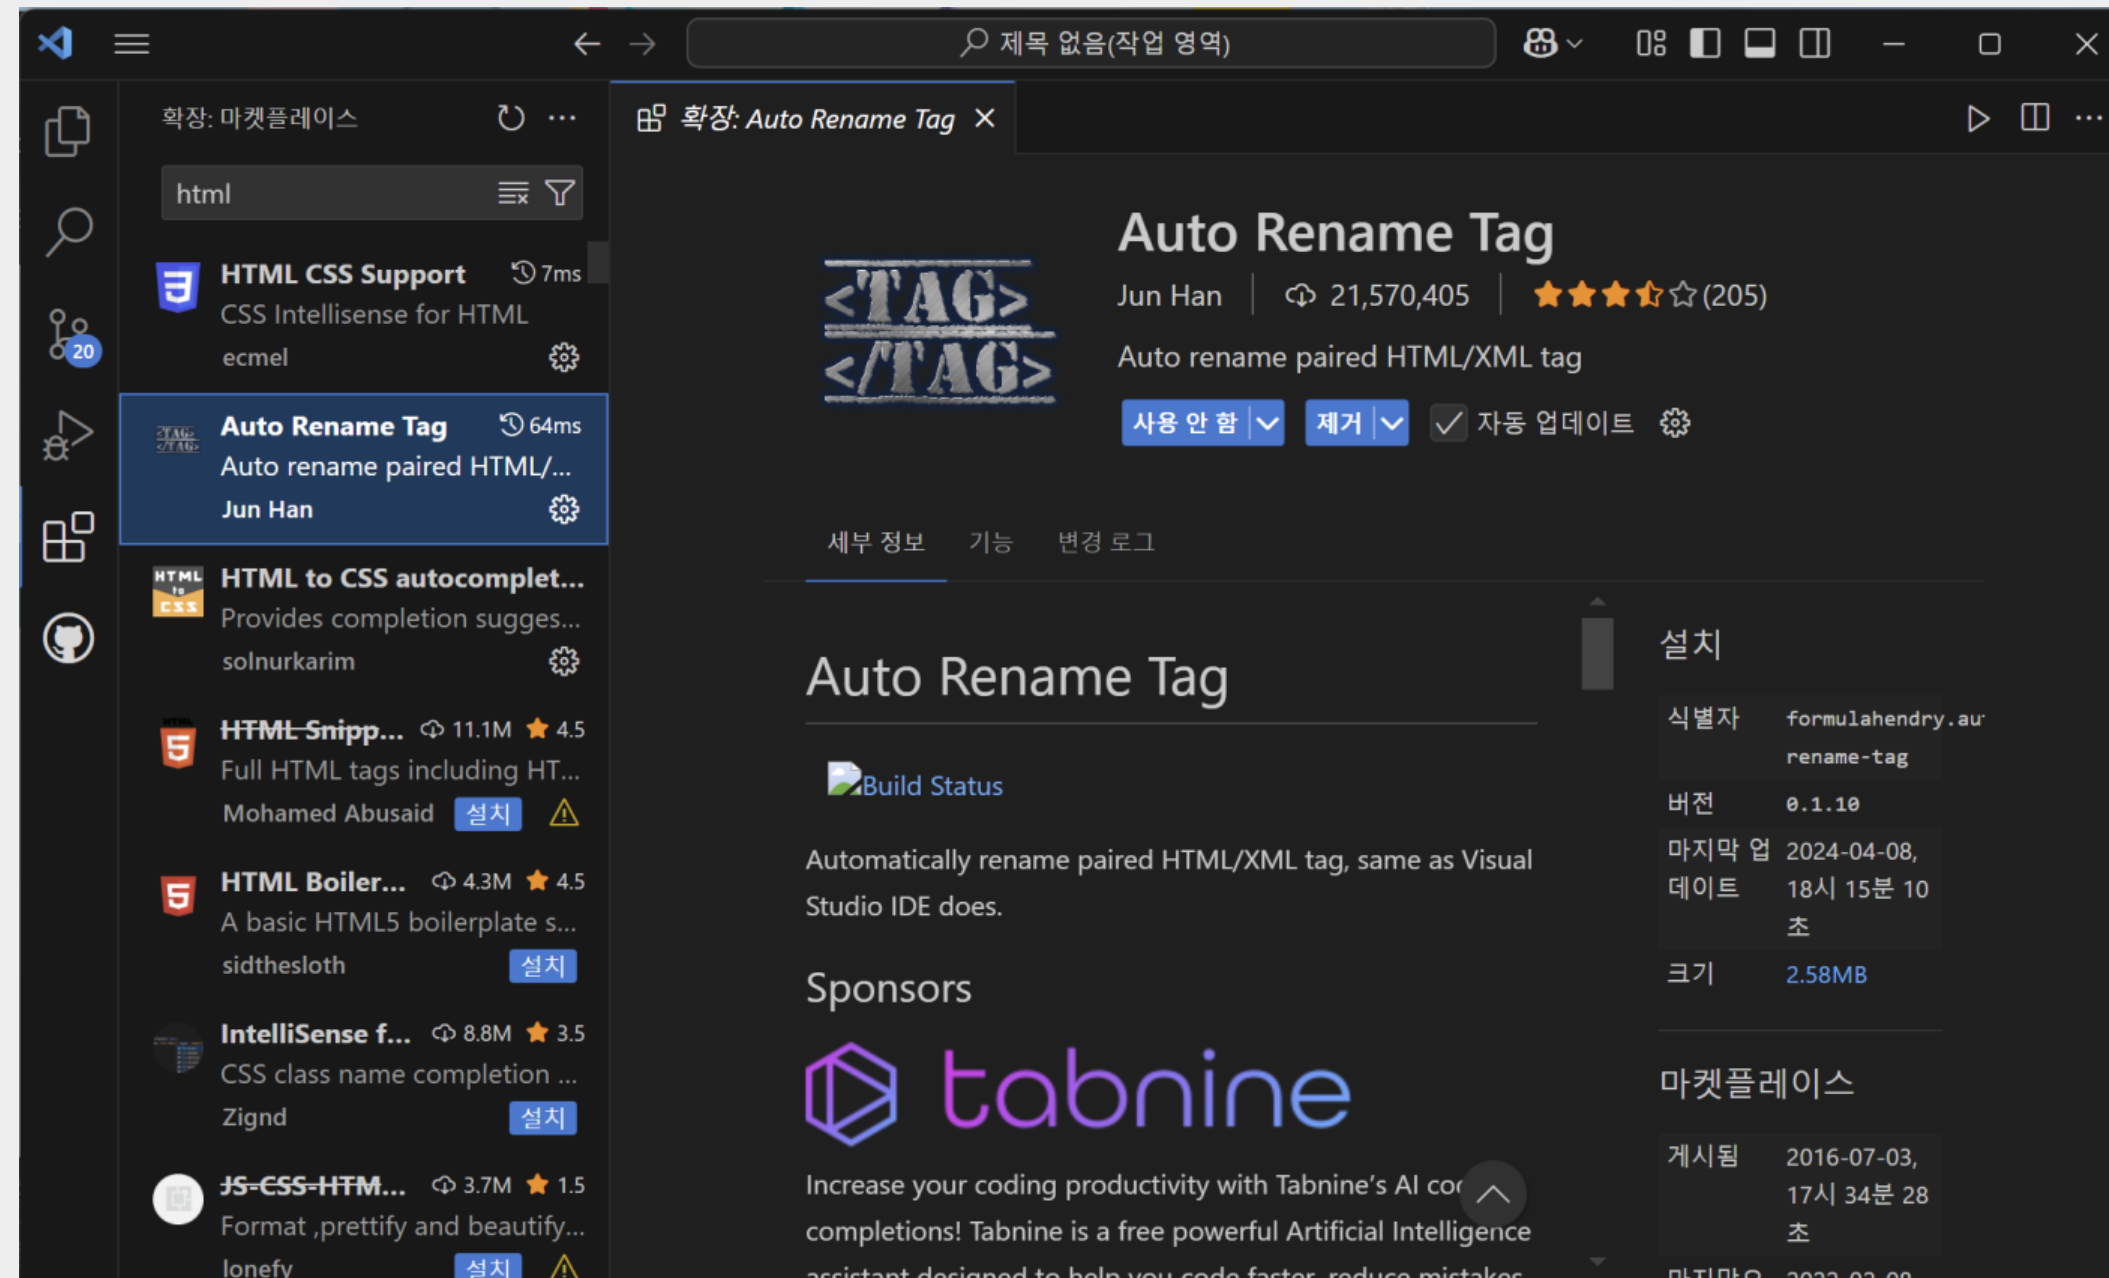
제목 없음(작업 영역)

확장: 마켓플레이스

html

HTML CSS Support 7ms
CSS Intellisense for HTML
ecmel

Auto Rename Tag 64ms
Auto rename paired HTML/...
Jun Han

HTML to CSS autocomplet...
Provides completion sugges...
solnurkarim

HTML Snipp... 11.1M 4.5
Full HTML tags including HT...
Mohamed Abusaid 설치

HTML Boiler... 4.3M 4.5
A basic HTML5 boilerplate s...
sidthesloth 설치

IntelliSense f... 8.8M 3.5
CSS class name completion ...
Zignd 설치

JS-CSS-HTM... 3.7M 1.5
Format ,prettify and beautify...
lonefy 설치

20

확장: Auto Rename Tag

<TAG>
</TAG>

Auto Rename Tag
Jun Han | 21,570,405 | (205)
Auto rename paired HTML/XML tag
사용 안 함 제거 자동 업데이트

세부 정보 기능 변경 로그

Auto Rename Tag

Build Status

Automatically rename paired HTML/XML tag, same as Visual Studio IDE does.

Sponsors

tabnine

Increase your coding productivity with Tabnine's AI co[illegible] completions! Tabnine is a free powerful Artificial Intelligence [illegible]

설치

| 식별자 | formulahendry.au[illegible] rename-tag |
|---|---|
| 버전 | 0.1.10 |
| 마지막 업데이트 | 2024-04-08, 18시 15분 10초 |
| 크기 | 2.58MB |

마켓플레이스

| 게시됨 | 2016-07-03, 17시 34분 28초 |
|---|---|